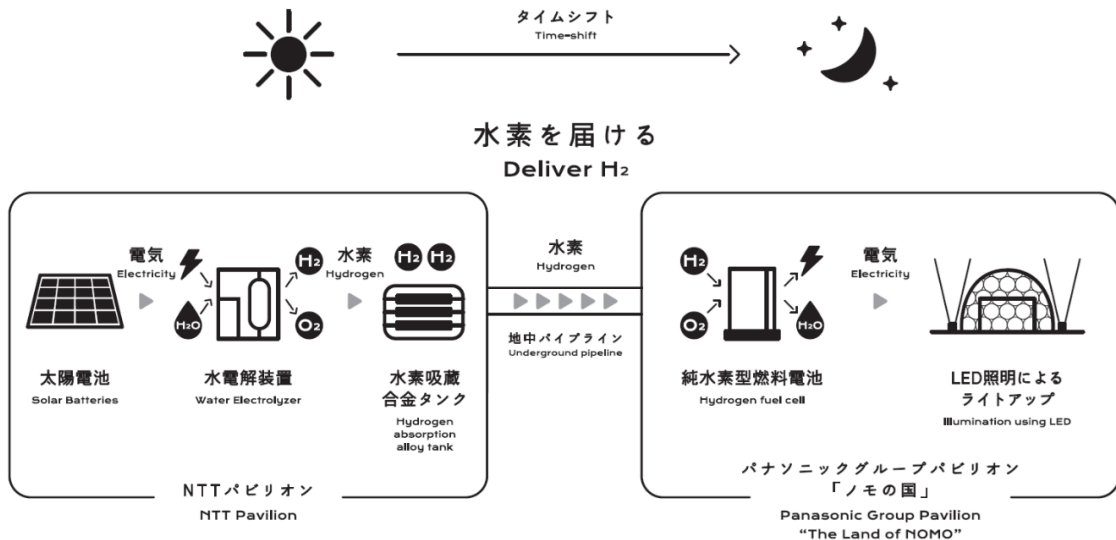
タイムシフト
Time-shift

水素を届ける
Deliver $H_2$

電気
Electricity

$H_2O$

$H_2$

$O_2$

水素
Hydrogen

$H_2$ $H_2$

太陽電池
Solar Batteries

水電解装置
Water Electrolyzer

水素吸蔵合金タンク
Hydrogen absorption alloy tank

NTTパビリオン
NTT Pavilion

水素
Hydrogen

地中パイプライン
Underground pipeline

$H_2$

$O_2$

$H_2O$

電気
Electricity

純水素型燃料電池
Hydrogen fuel cell

LED照明によるライトアップ
Illumination using LED

パナソニックグループパビリオン
「ノモの国」
Panasonic Group Pavilion
"The Land of NOMO"